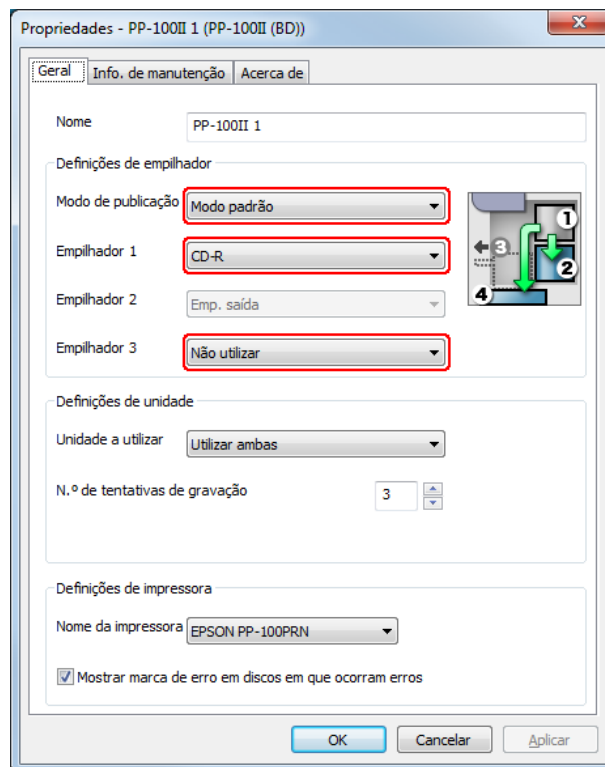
Propriedades - PP-100II 1 (PP-100II (BD))

X

Geral | Info. de manutenção | Acerca de

Nome PP-100II 1

Definições de empilhador

Modo de publicação Modo padrão

Empilhador 1 CD-R

Empilhador 2 Emp. saída

Empilhador 3 Não utilizar

1
2
3
4

Definições de unidade

Unidade a utilizar Utilizar ambas

N.º de tentativas de gravação 3

Definições de impressora

Nome da impressora EPSON PP-100PRN

Mostrar marca de erro em discos em que ocorram erros

OK Cancelar Aplicar